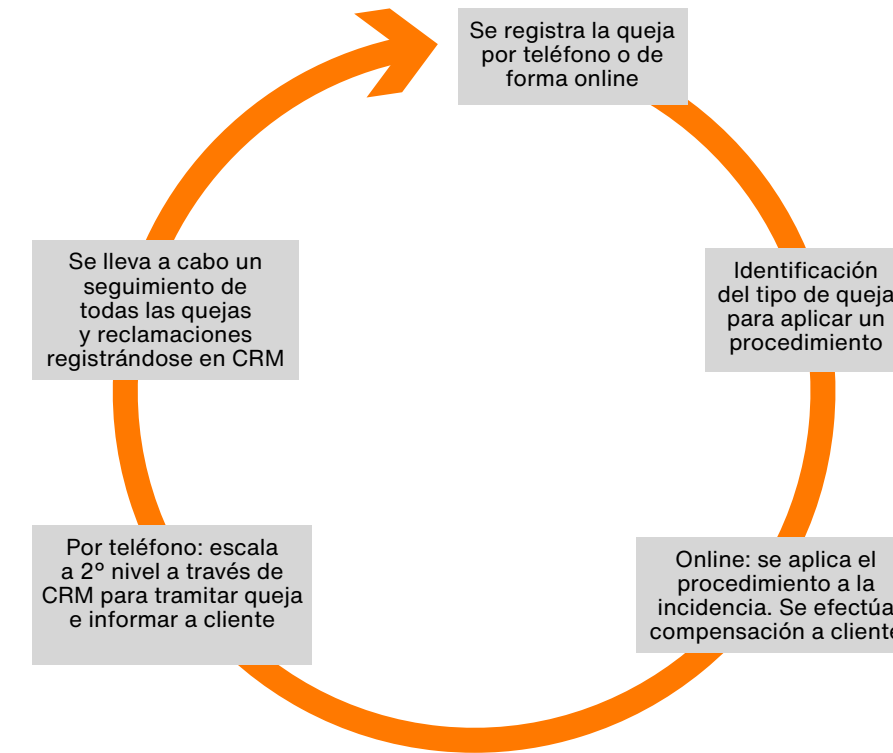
Se registra la queja por teléfono o de forma online

Identificación del tipo de queja para aplicar un procedimiento

Online: se aplica el procedimiento a la incidencia. Se efectúa compensación a cliente

Por teléfono: escala a 2° nivel a través de CRM para tramitar queja e informar a cliente

Se lleva a cabo un seguimiento de todas las quejas y reclamaciones registrándose en CRM